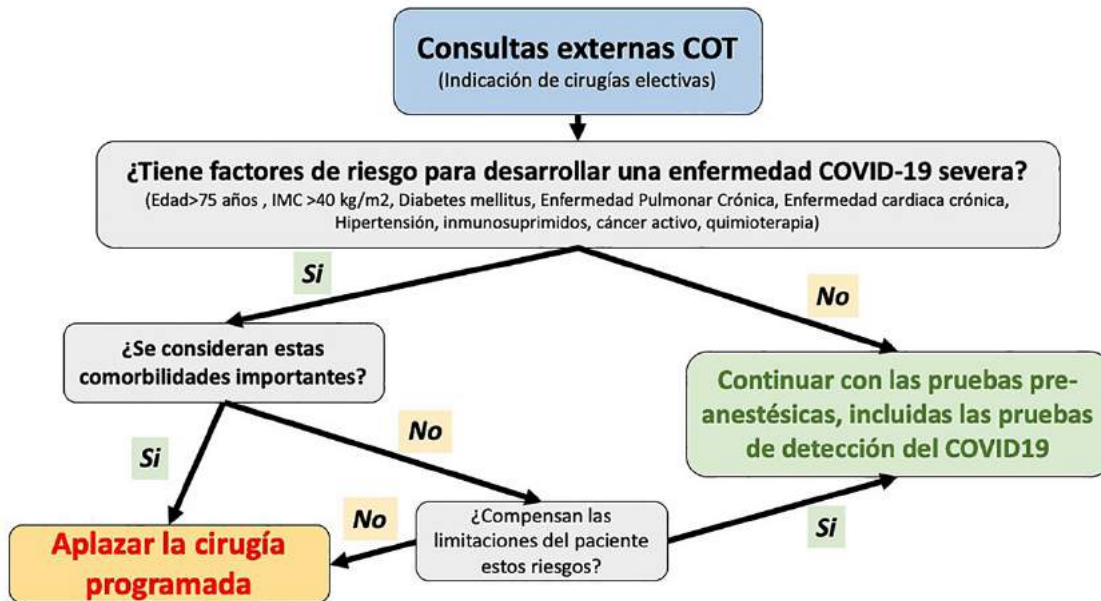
Consultas externas COT
(Indicación de cirugías electivas)

¿Tiene factores de riesgo para desarrollar una enfermedad COVID-19 severa?
(Edad>75 años , IMC >40 kg/m2, Diabetes mellitus, Enfermedad Pulmonar Crónica, Enfermedad cardiaca crónica, Hipertensión, inmunosuprimidos, cáncer activo, quimioterapia)

Si

No

¿Se consideran estas comorbilidades importantes?

Continuar con las pruebas pre-anestésicas, incluidas las pruebas de detección del COVID19

No

Si

No

¿Compensan las limitaciones del paciente estos riesgos?

Si

Aplazar la cirugía programada